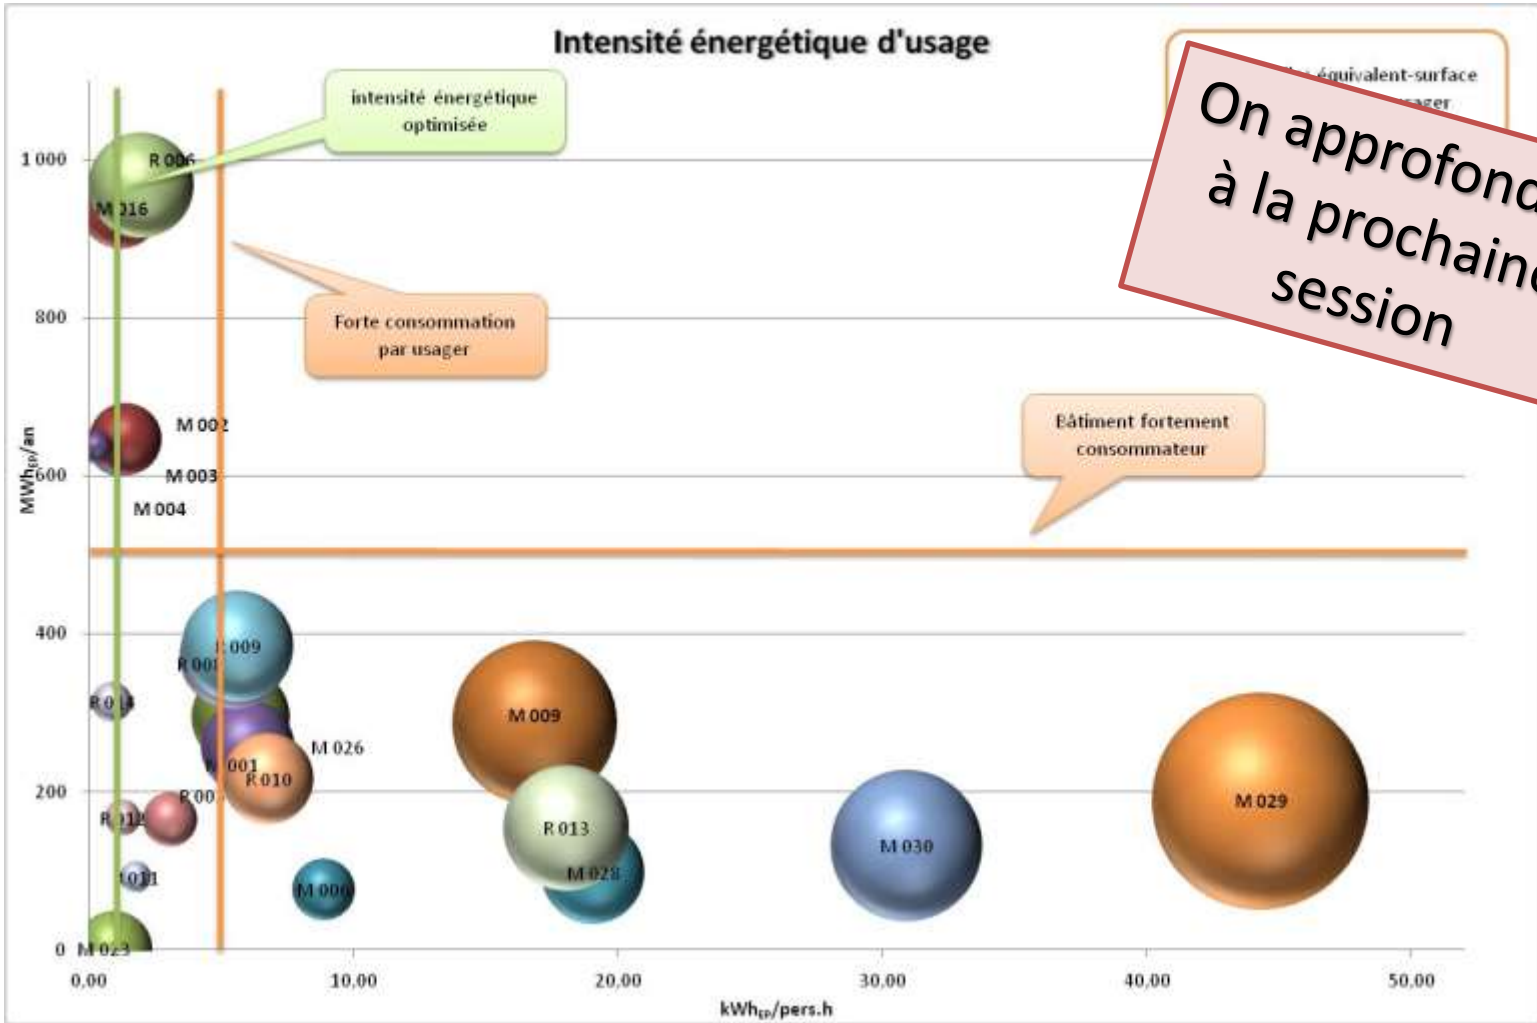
Intensité énergétique d'usage

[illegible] équivalent-surface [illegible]

On approfond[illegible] à la prochain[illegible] session

intensité énergétique optimisée

Forte consommation par usager

Bâtiment fortement consommateur

1 000
800
600
400
200
0

$MWh_{EP}/an$

R 006
M 016
M 002
M 003
M 004
R 009
R 00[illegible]
R 0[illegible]
M 026
M 001
R 010
R 00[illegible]
R 01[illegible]
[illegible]011
M 006
M 02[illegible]
M 009
R 013
M 02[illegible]
M 030
M 029

0,00
10,00
20,00
30,00
40,00
50,00

$kWh_{EP}/pers.h$